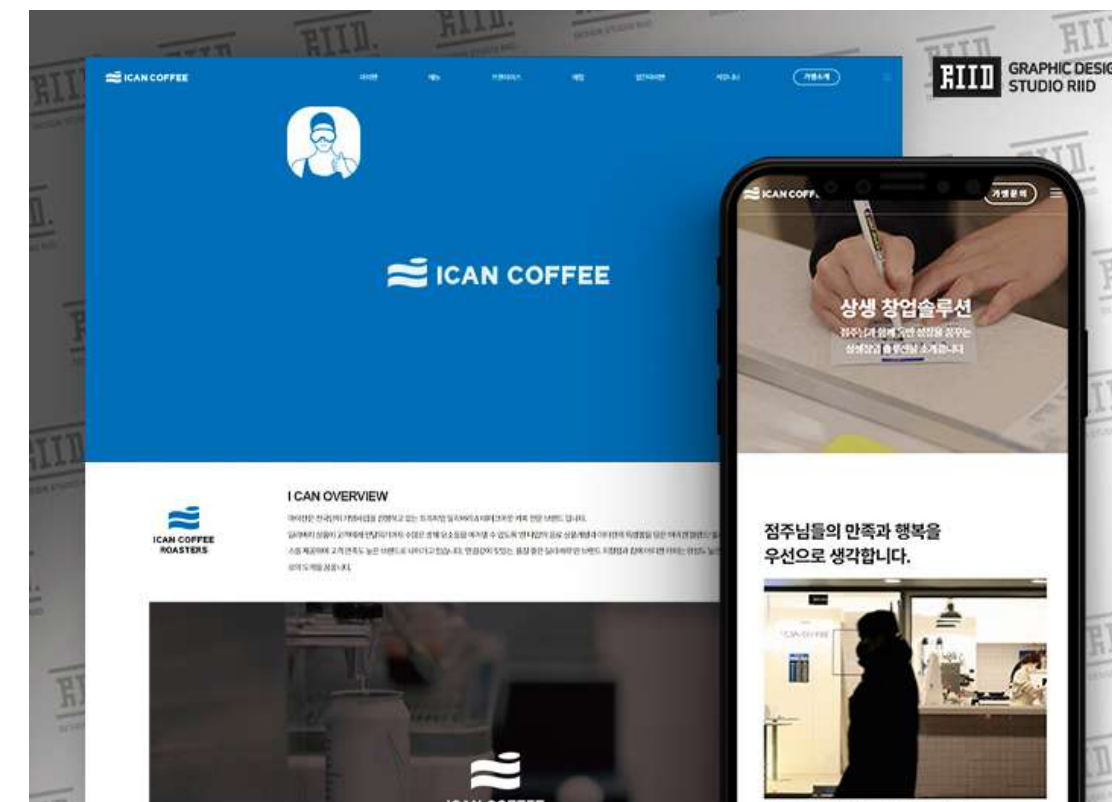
ICAN COFFEE

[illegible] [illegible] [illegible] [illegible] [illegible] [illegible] 가맹소개

RIID GRAPHIC DESIG STUDIO RIID

ICAN COFFEE

ICAN COFF. 가맹문의

상생 창업솔루션

점주님과 함께 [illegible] 성장을 꿈꾸는 상생창업 솔루션을 소개합니다

ICAN COFFEE ROASTERS

I CAN OVERVIEW

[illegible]

점주님들의 만족과 행복을 우선으로 생각합니다.